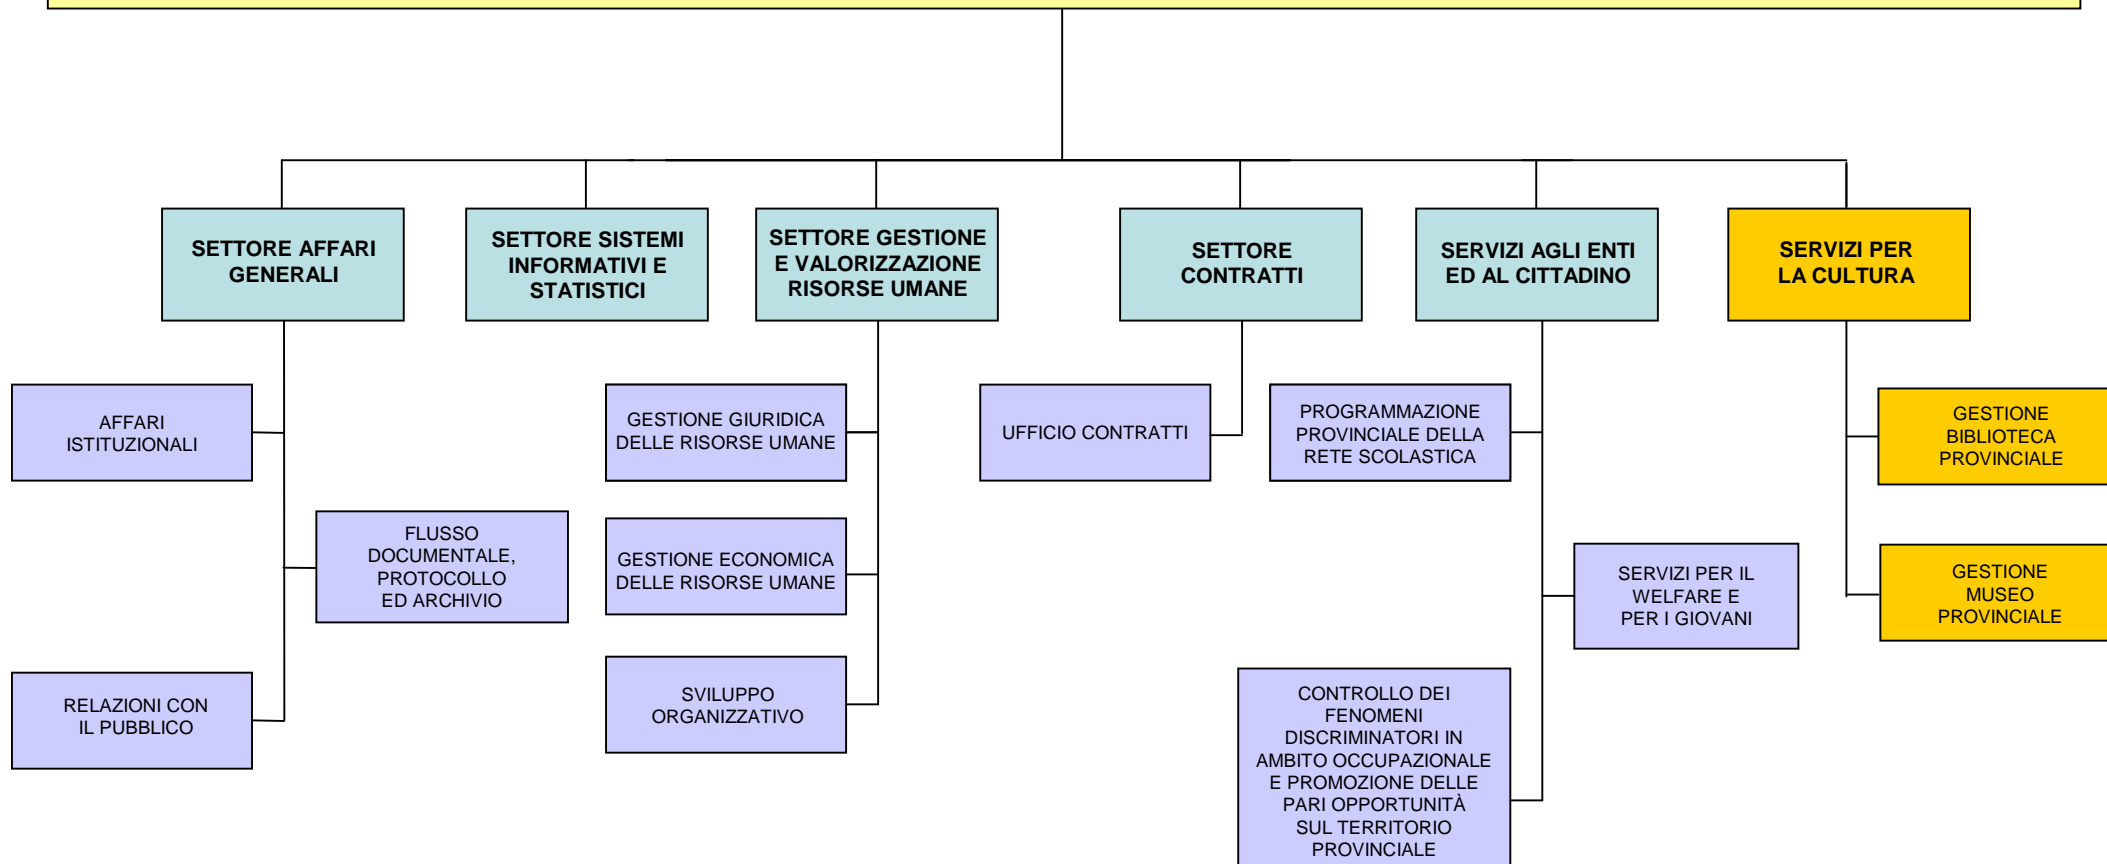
SETTORE AFFARI GENERALI

SETTORE SISTEMI INFORMATIVI E STATISTICI

SETTORE GESTIONE E VALORIZZAZIONE RISORSE UMANE

SETTORE CONTRATTI

SERVIZI AGLI ENTI ED AL CITTADINO

SERVIZI PER LA CULTURA

AFFARI ISTITUZIONALI

FLUSSO DOCUMENTALE, PROTOCOLLO ED ARCHIVIO

RELAZIONI CON IL PUBBLICO

GESTIONE GIURIDICA DELLE RISORSE UMANE

GESTIONE ECONOMICA DELLE RISORSE UMANE

SVILUPPO ORGANIZZATIVO

UFFICIO CONTRATTI

PROGRAMMAZIONE PROVINCIALE DELLA RETE SCOLASTICA

SERVIZI PER IL WELFARE E PER I GIOVANI

CONTROLLO DEI FENOMENI DISCRIMINATORI IN AMBITO OCCUPAZIONALE E PROMOZIONE DELLE PARI OPPORTUNITÀ SUL TERRITORIO PROVINCIALE

GESTIONE BIBLIOTECA PROVINCIALE

GESTIONE MUSEO PROVINCIALE